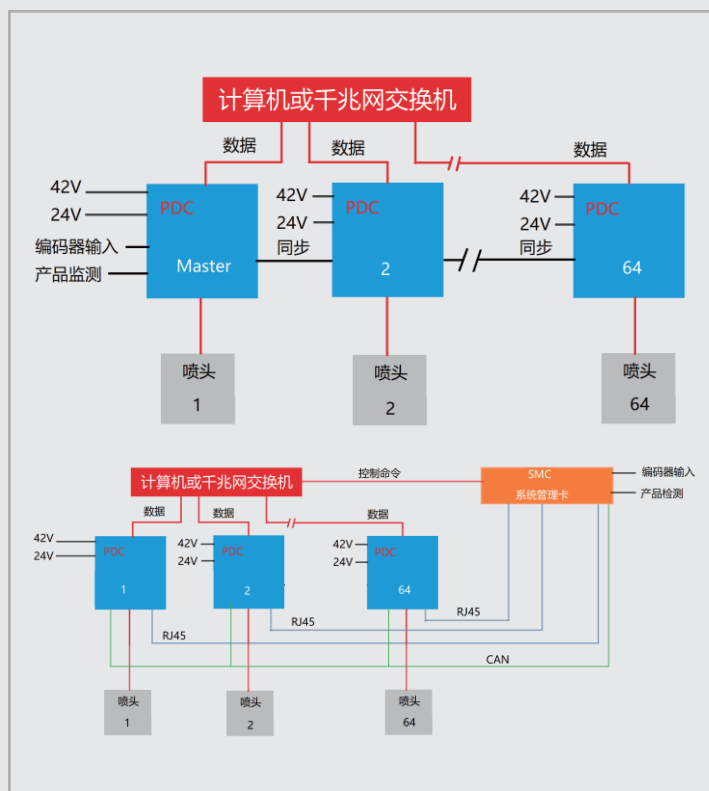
计算机或千兆网交换机

数据
数据
数据

42V
24V
编码器输入
产品监测

PDC
Master

42V
24V
同步
PDC
2

42V
24V
同步
PDC
64

喷头
1

喷头
2

喷头
64

计算机或千兆网交换机
控制命令
SMC
系统管理卡
编码器输入
产品检测

数据
数据
数据

42V
24V
PDC
1

42V
24V
PDC
2

42V
24V
PDC
64

RJ45
RJ45
RJ45
CAN

喷头
1

喷头
2

喷头
64